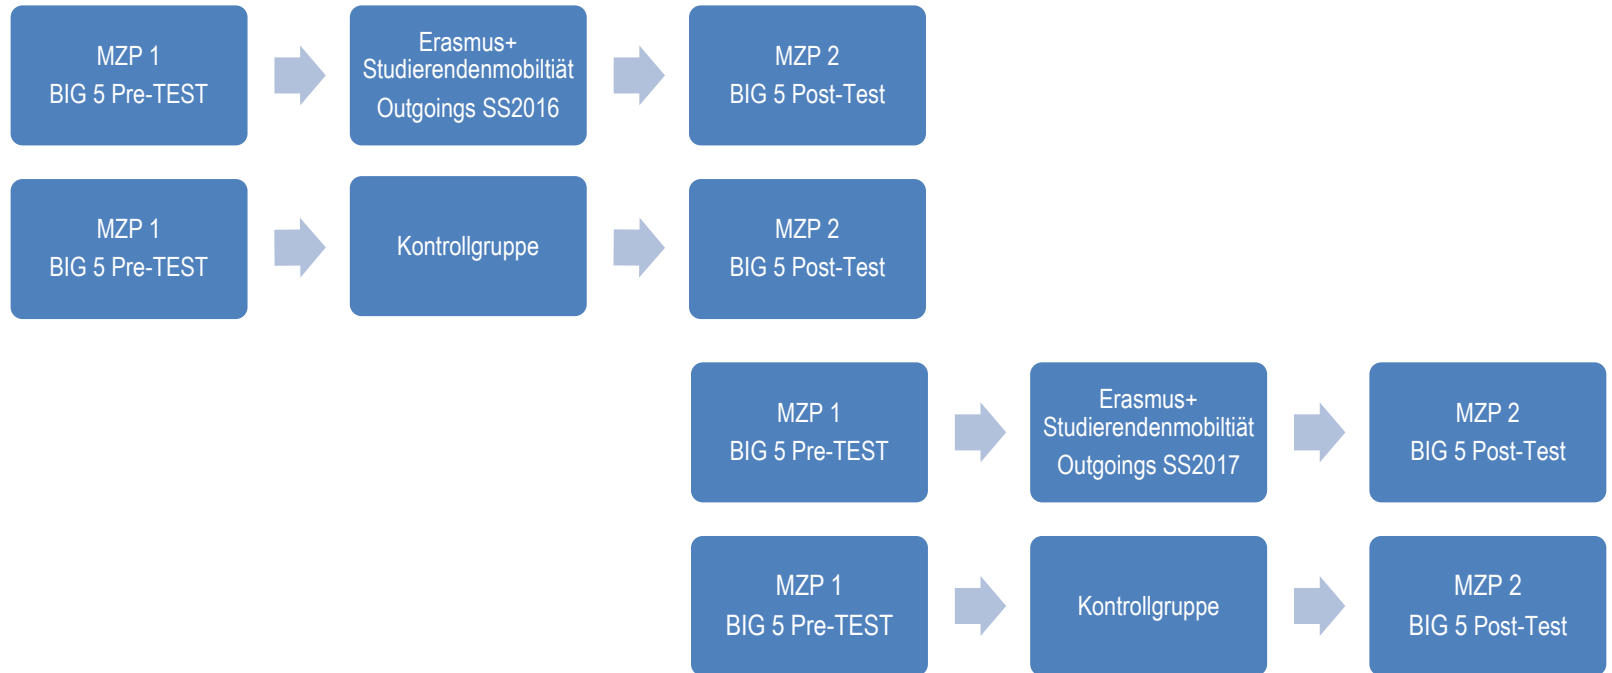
MZP 1
BIG 5 Pre-TEST

Erasmus+
Studierendenmobiltiät
Outgoings SS2016

MZP 2
BIG 5 Post-Test

MZP 1
BIG 5 Pre-TEST

Kontrollgruppe

MZP 2
BIG 5 Post-Test

MZP 1
BIG 5 Pre-TEST

Erasmus+
Studierendenmobiltiät
Outgoings SS2017

MZP 2
BIG 5 Post-Test

MZP 1
BIG 5 Pre-TEST

Kontrollgruppe

MZP 2
BIG 5 Post-Test